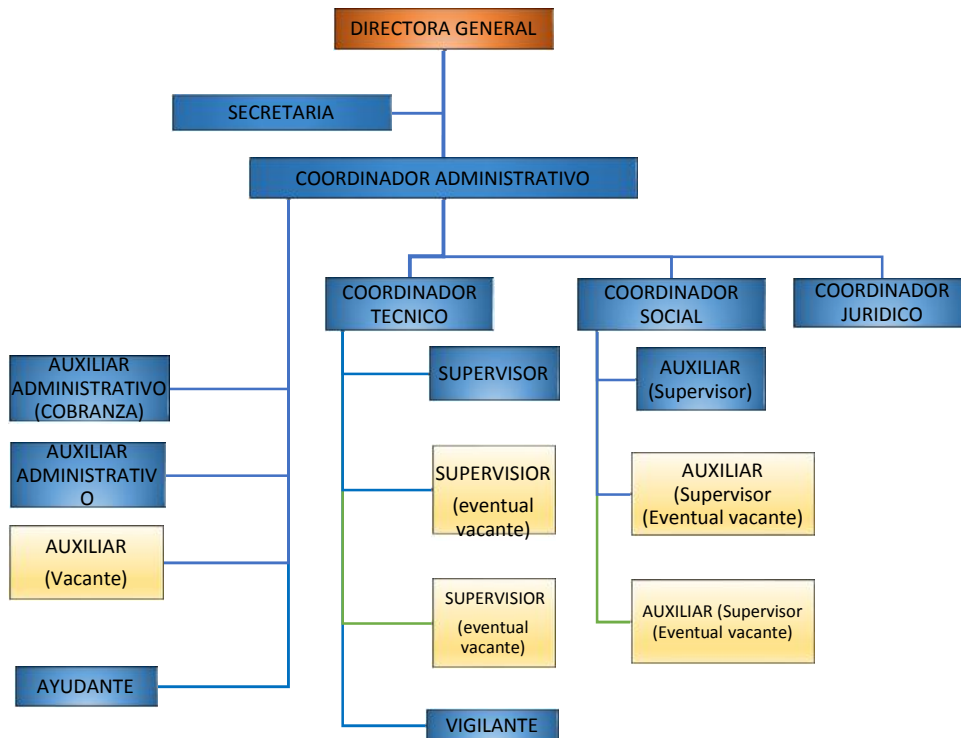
DIRECTORA GENERAL

SECRETARIA

COORDINADOR ADMINISTRATIVO

COORDINADOR TECNICO

COORDINADOR SOCIAL

COORDINADOR JURIDICO

AUXILIAR ADMINISTRATIVO (COBRANZA)

AUXILIAR ADMINISTRATIVO

AUXILIAR (Vacante)

AYUDANTE

SUPERVISOR

SUPERVISIOR (eventual vacante)

SUPERVISIOR (eventual vacante)

VIGILANTE

AUXILIAR (Supervisor)

AUXILIAR (Supervisor (Eventual vacante)

AUXILIAR (Supervisor (Eventual vacante)